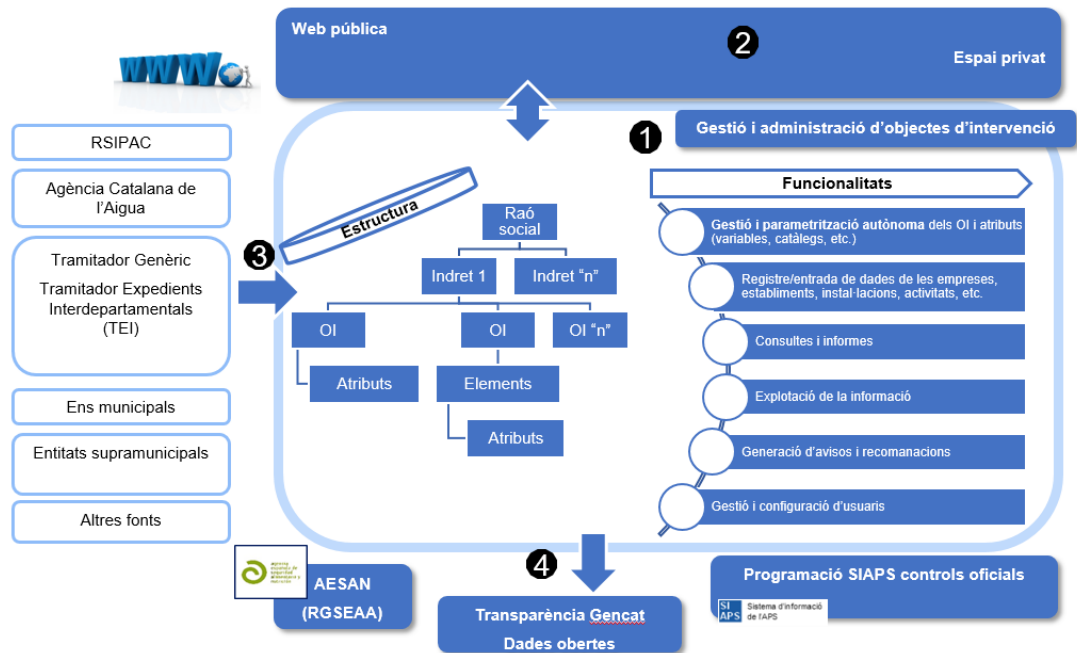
Web pública

2

Espai privat

www

1 Gestió i administració d'objectes d'intervenció

RSIPAC

Agència Catalana de l'Aigua

Tramitador Genèric

Tramitador Expedients Interdepartamentals (TEI)

Ens municipals

Entitats supramunicipals

Altres fonts

3

Estructura

Raó social

Indret 1

Indret "n"

OI

OI

OI "n"

Atributs

Elements

Atributs

Funcionalitats

Gestió i parametrització autònoma dels OI i atributs (variables, catàlegs, etc.)

Registre/entrada de dades de les empreses, establiments, instal·lacions, activitats, etc.

Consultes i informes

Explotació de la informació

Generació d'avisos i recomanacions

Gestió i configuració d'usuaris

4

agencia española de seguridad alimentaria y nutrición

AESAN (RGSEAA)

Transparència Gencat

Dades obertes

Programació SIAPS controls oficials

SI APS Sistema d'informació de l'APS